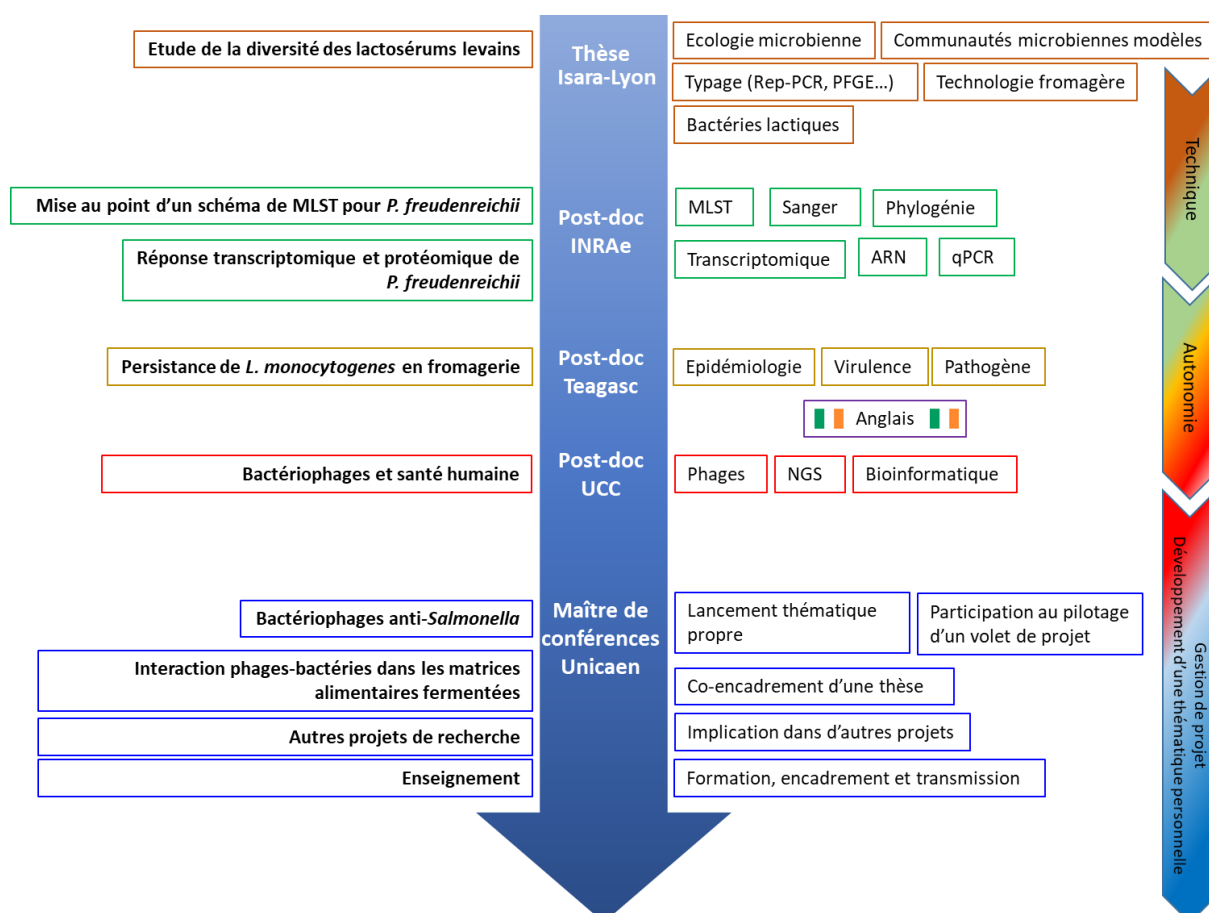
Etude de la diversité des lactosérums levains

Thèse Isara-Lyon

Ecologie microbienne

Communautés microbiennes modèles

Typage (Rep-PCR, PFGE…)

Technologie fromagère

Bactéries lactiques

Technique

Mise au point d'un schéma de MLST pour *P. freudenreichii*

Réponse transcriptomique et protéomique de *P. freudenreichii*

Post-doc INRAe

MLST

Sanger

Phylogénie

Transcriptomique

ARN

qPCR

Persistance de *L. monocytogenes* en fromagerie

Post-doc Teagasc

Epidémiologie

Virulence

Pathogène

Anglais

Autonomie

Bactériophages et santé humaine

Post-doc UCC

Phages

NGS

Bioinformatique

Bactériophages anti-*Salmonella*

Interaction phages-bactéries dans les matrices alimentaires fermentées

Autres projets de recherche

Enseignement

Maître de conférences Unicaen

Lancement thématique propre

Participation au pilotage d'un volet de projet

Co-encadrement d'une thèse

Implication dans d'autres projets

Formation, encadrement et transmission

Gestion de projet
Développement d'une thématique personnelle